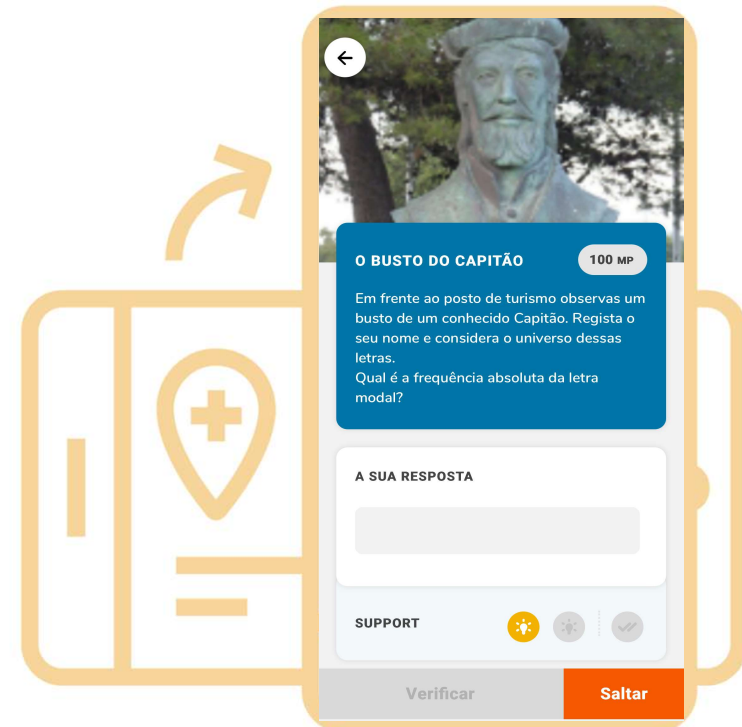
O BUSTO DO CAPITÃO

100 MP

Em frente ao posto de turismo observas um busto de um conhecido Capitão. Regista o seu nome e considera o universo dessas letras.
Qual é a frequência absoluta da letra modal?

A SUA RESPOSTA

SUPPORT

Verificar

Saltar